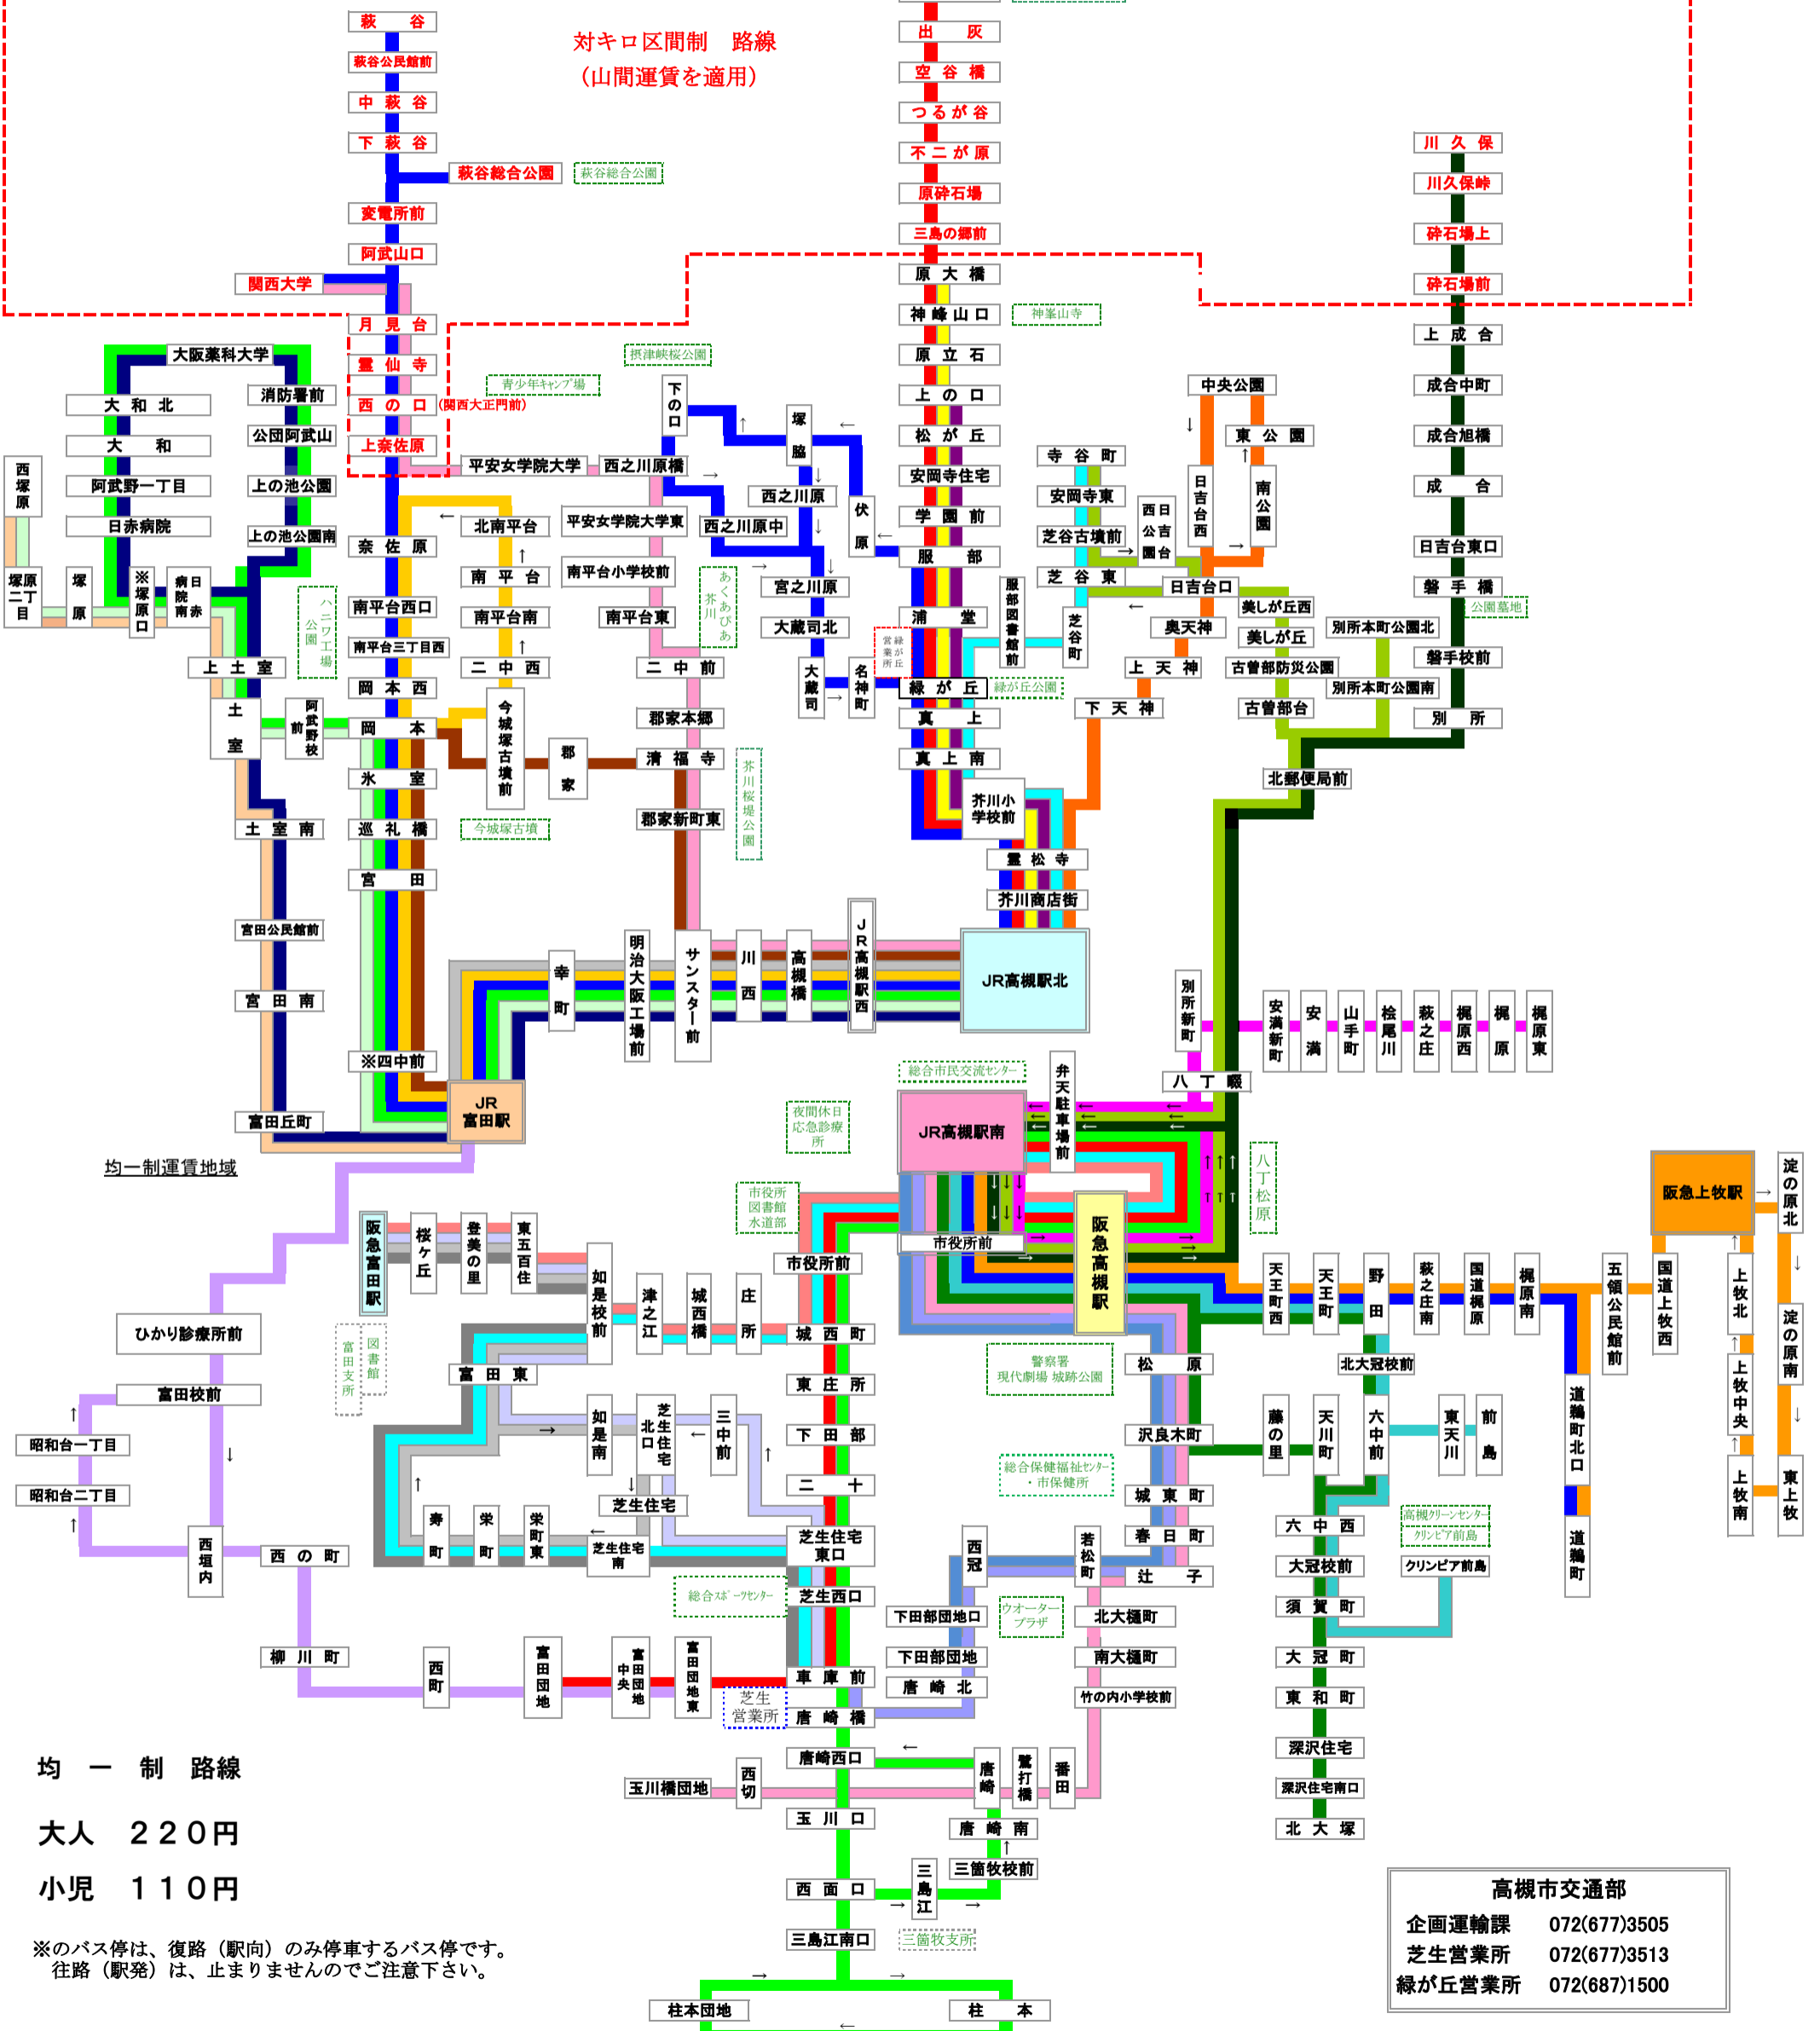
対キロ区間制　路線
（山間運賃を適用）

萩谷
萩谷公民館前
中萩谷
下萩谷
萩谷総合公園
萩谷総合公園
変電所前
阿武山口
関西大学
月見台
霊仙寺
西の口
（関西大正門前）
上奈佐原
青少年キャンプ場
摂津峡桜公園

出灰
空谷橋
つるが谷
不二が原
原砕石場
三島の郷前
原大橋
神峰山口
神峯山寺
原立石
上の口
松が丘
安岡寺住宅
学園前
服部

川久保
川久保峠
砕石場上
砕石場前
上成合
成合中町
成合旭橋
成合
日吉台東口
磐手橋
公園墓地
磐手校前
別所

大阪薬科大学
大和北
大和
阿武野一丁目
日赤病院
消防署前
公団阿武山
上の池公園
上の池公園南
西塚原
塚原二丁目
塚原
※塚原口
日赤病院南
ハニワ工場公園
上土室
土室
阿武野高校前
土室南
宮田公民館前
宮田南
富田丘町

平安女学院大学
西之川原橋
下の口
塚脇
西之川原
伏原
西之川原中
宮之川原
大蔵司北
大蔵司
名神町
営業所
緑が丘
北南平台
平安女学院大学東
南平台
南平台小学校前
奈佐原
南平台西口
南平台南
南平台東
南平台三丁目西
あくあぴあ芥川
二中西
二中前
岡本西
岡本
今城塚古墳前
郡家
郡家本郷
清福寺
芥川桜堤公園
氷室
巡礼橋
今城塚古墳
郡家新町東
宮田
※四中前
JR富田駅
幸町
明治大阪工場前
サンスター前
川西
高槻橋
JR高槻駅西
JR高槻駅北

寺谷町
安岡寺東
芝谷古墳前
芝谷東
西日吉台公園
服部図書館
芝谷町
浦堂
緑が丘
緑が丘公園
真上
真上南
芥川小学校前
霊松寺
芥川商店街
中央公園
東公園
日吉台西
南公園
日吉台口
美しが丘西
美しが丘
奥天神
上天神
下天神
古曽部防災公園
古曽部台
別所本町公園北
別所本町公園南
北郵便局前

別所新町
安満新町
安満
山手町
桧尾川
萩之庄
梶原西
梶原
梶原東
八丁畷
八丁松原
弁天駐車場前
総合市民交流センター
夜間休日応急診療所
JR高槻駅南
市役所図書館水道部
市役所前
阪急高槻駅
市役所前
城西町
東庄所
下田部
二十
芝生住宅東口
芝生西口
車庫前
唐崎橋
唐崎西口
玉川口
西面口
三島江
三島江南口
三箇牧支所
柱本団地
柱本
三箇牧校前
唐崎南
唐崎
鷺打橋
番田
警察署現代劇場城跡公園
総合保健福祉センター・市保健所
松原
沢良木町
城東町
春日町
辻子
北大樋町
南大樋町
竹の内小学校前
若松町
西冠
ウォーターパーク
下田部団地口
下田部団地
唐崎北

天王町西
天王町
野田
萩之庄南
国道梶原
梶原南
北大冠校前
六中前
天川町
藤の里
東天川
前島
六中西
大冠校前
須賀町
大冠町
東和町
深沢住宅
深沢住宅南口
北大塚
高槻クリーンセンター・クリンピア前島
クリンピア前島
道鵜町北口
道鵜町
五領公民館前
国道上牧西
阪急上牧駅
淀の原北
上牧北
淀の原南
上牧中央
上牧南
東上牧

均一制運賃地域
阪急富田駅
桜ケ丘
登美の里
東五百住
如是校前
津之江
城西橋
庄所
富田東
如是南
芝生北住宅口
三中前
芝生住宅
寿町
栄町
栄町東
芝生住宅南
総合スポーツセンター
芝生営業所
富田支所
図書館
ひかり診療所前
富田校前
昭和台一丁目
昭和台二丁目
西垣内
西の町
柳川町
西町
富田団地
富田中央団地
富田団地東
玉川橋団地
西切

均一制路線
大人　２２０円
小児　１１０円
※のバス停は、復路（駅向）のみ停車するバス停です。
往路（駅発）は、止まりませんのでご注意下さい。

高槻市交通部
企画運輸課　072(677)3505
芝生営業所　072(677)3513
緑が丘営業所　072(687)1500